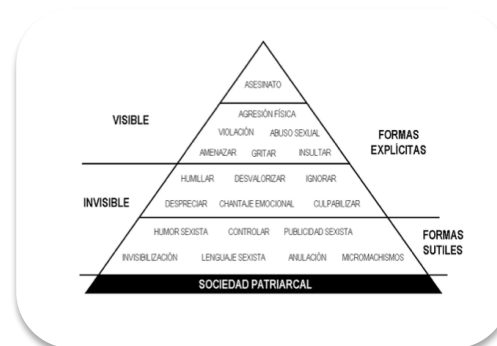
ASESINATO

VISIBLE

AGRESIÓN FÍSICA
VIOLACIÓN ABUSO SEXUAL
AMENAZAR GRITAR INSULTAR

FORMAS EXPLÍCITAS

HUMILLAR DESVALORIZAR IGNORAR

INVISIBLE

DESPRECIAR CHANTAJE EMOCIONAL CULPABILIZAR

HUMOR SEXISTA CONTROLAR PUBLICIDAD SEXISTA
INVISIBILIZACIÓN LENGUAJE SEXISTA ANULACIÓN MICROMACHISMOS

FORMAS SUTILES

SOCIEDAD PATRIARCAL